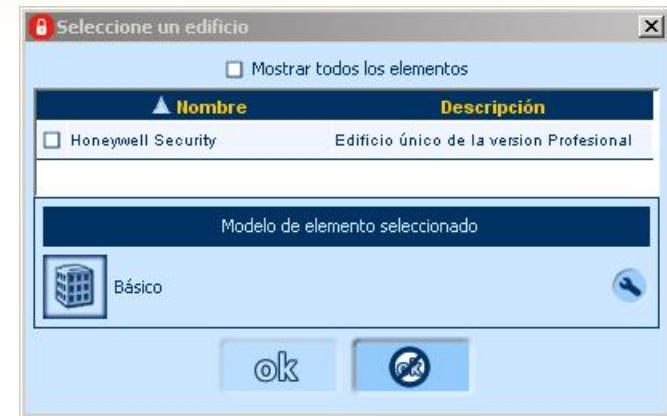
Seleccione un edificio

Mostrar todos los elementos

| ▲ Nombre | Descripción |
|---|---|
| Honeywell Security | Edificio único de la version Profesional |

Modelo de elemento seleccionado

Básico

ok